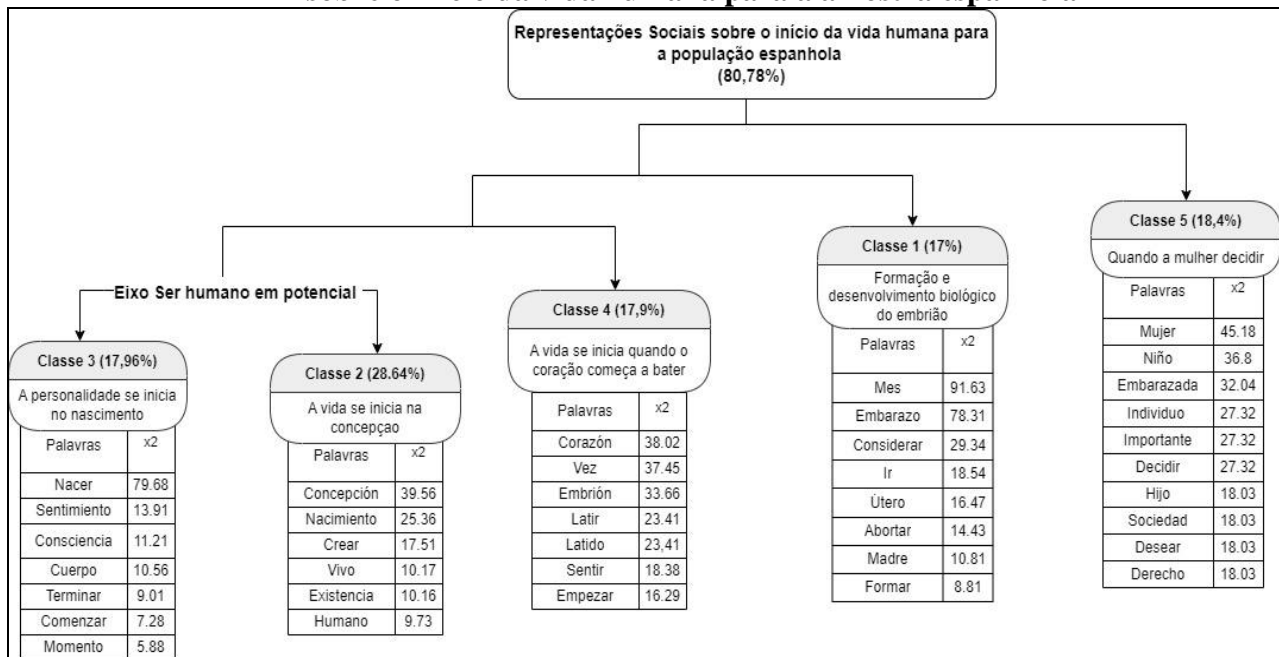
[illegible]

Representações Sociais sobre o início da vida humana para a população espanhola
(80,78%)

Eixo Ser humano em potencial

Classe 3 (17,96%)
A personalidade se inicia no nascimento

| Palavras | x2 |
|---|---|
| Nacer | 79.68 |
| Sentimiento | 13.91 |
| Consciencia | 11.21 |
| Cuerpo | 10.56 |
| Terminar | 9.01 |
| Comenzar | 7.28 |
| Momento | 5.88 |

Classe 2 (28.64%)
A vida se inicia na concepçao

| Palavras | x2 |
|---|---|
| Concepción | 39.56 |
| Nacimiento | 25.36 |
| Crear | 17.51 |
| Vivo | 10.17 |
| Existencia | 10.16 |
| Humano | 9.73 |

Classe 4 (17,9%)
A vida se inicia quando o coração começa a bater

| Palavras | x2 |
|---|---|
| Corazón | 38.02 |
| Vez | 37.45 |
| Embrión | 33.66 |
| Latir | 23.41 |
| Latido | 23,41 |
| Sentir | 18.38 |
| Empezar | 16.29 |

Classe 1 (17%)
Formação e desenvolvimento biológico do embrião

| Palavras | x2 |
|---|---|
| Mes | 91.63 |
| Embarazo | 78.31 |
| Considerar | 29.34 |
| Ir | 18.54 |
| Útero | 16.47 |
| Abortar | 14.43 |
| Madre | 10.81 |
| Formar | 8.81 |

Classe 5 (18,4%)
Quando a mulher decidir

| Palavras | x2 |
|---|---|
| Mujer | 45.18 |
| Niño | 36.8 |
| Embarazada | 32.04 |
| Individuo | 27.32 |
| Importante | 27.32 |
| Decidir | 27.32 |
| Hijo | 18.03 |
| Sociedad | 18.03 |
| Desear | 18.03 |
| Derecho | 18.03 |